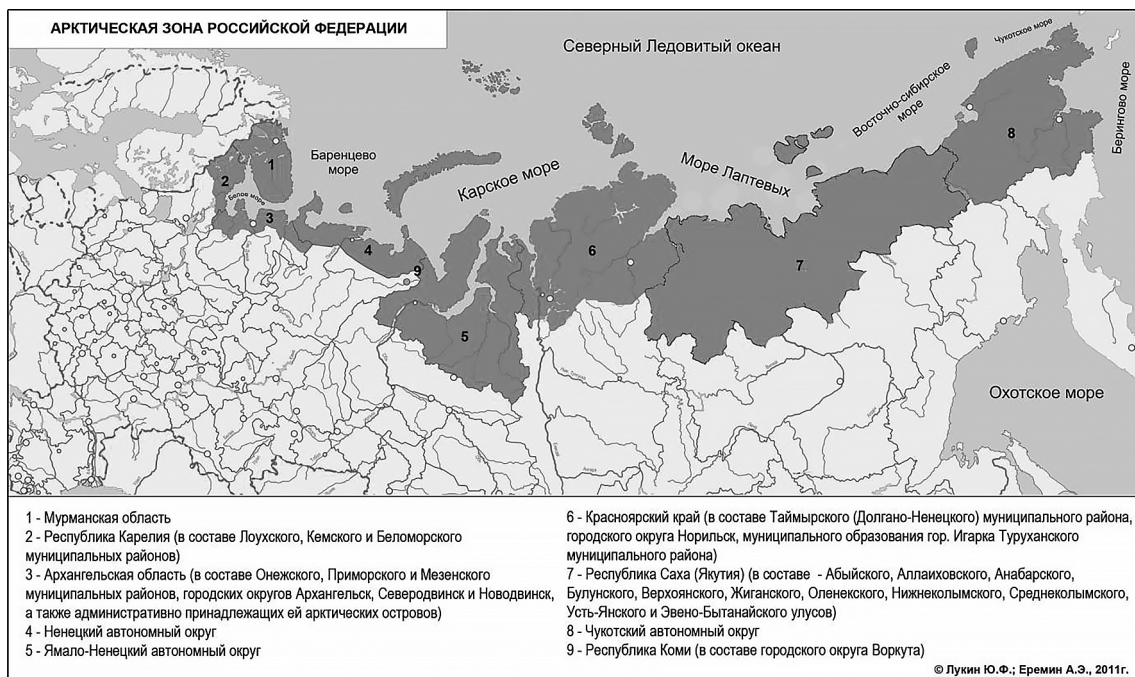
АРКТИЧЕСКАЯ ЗОНА РОССИЙСКОЙ ФЕДЕРАЦИИ

Северный Ледовитый океан

Чукотское море

Восточно-сибирское море

Берингово море

Баренцево море

Белое море

Карское море

Море Лаптевых

Охотское море

1

2

3

4

9

5

6

7

8

1 - Мурманская область
2 - Республика Карелия (в составе Лоухского, Кемского и Беломорского муниципальных районов)
3 - Архангельская область (в составе Онежского, Приморского и Мезенского муниципальных районов, городских округов Архангельск, Северодвинск и Новодвинск, а также административно принадлежащих ей арктических островов)
4 - Ненецкий автономный округ
5 - Ямало-Ненецкий автономный округ

6 - Красноярский край (в составе Таймырского (Долгано-Ненецкого) муниципального района, городского округа Норильск, муниципального образования гор. Игарка Туруханского муниципального района)
7 - Республика Саха (Якутия) (в составе - Абыйского, Аллаиховского, Анабарского, Булунского, Верхоянского, Жиганского, Оленекского, Нижнеколымского, Среднеколымского, Усть-Янского и Эвено-Бытанайского улусов)
8 - Чукотский автономный округ
9 - Республика Коми (в составе городского округа Воркута)

© Лукин Ю.Ф.; Еремин А.Э., 2011г.